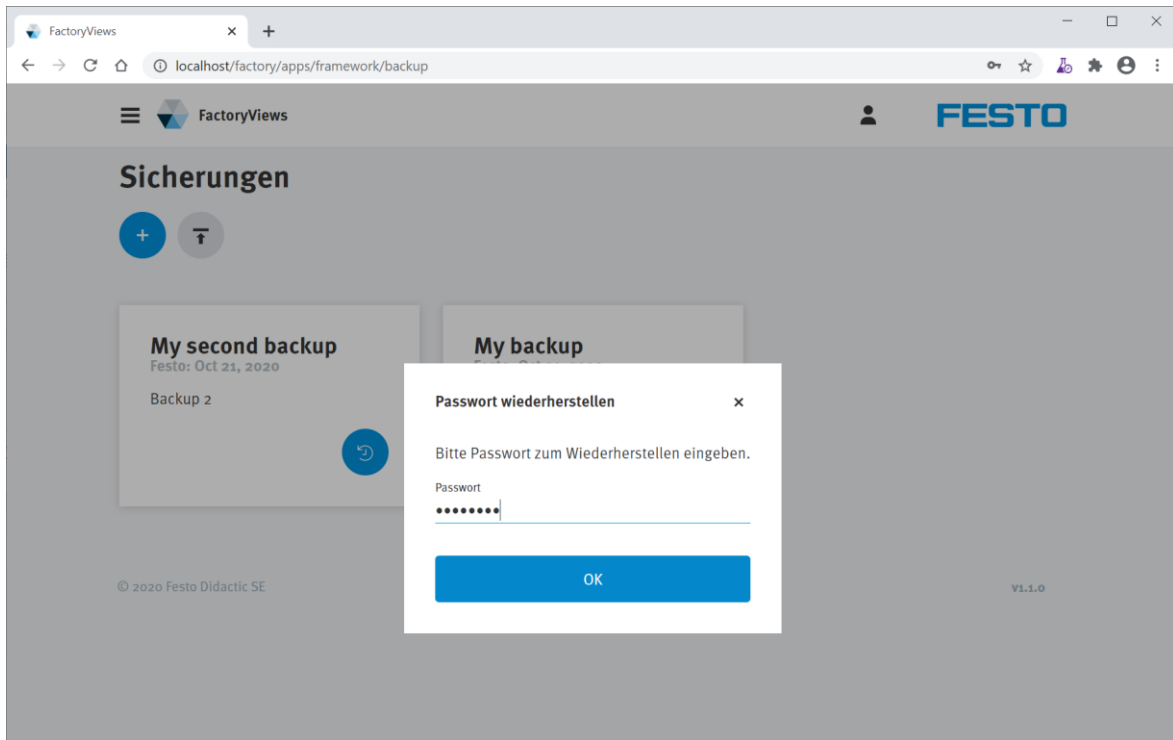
FactoryViews ×
+
localhost/factory/apps/framework/backup

FactoryViews
FESTO

Sicherungen
+

My second backup
Festo: Oct 21, 2020
Backup 2

My backup
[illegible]

Passwort wiederherstellen ×

Bitte Passwort zum Wiederherstellen eingeben.

Passwort
••••••••

OK

© 2020 Festo Didactic SE
V1.1.0